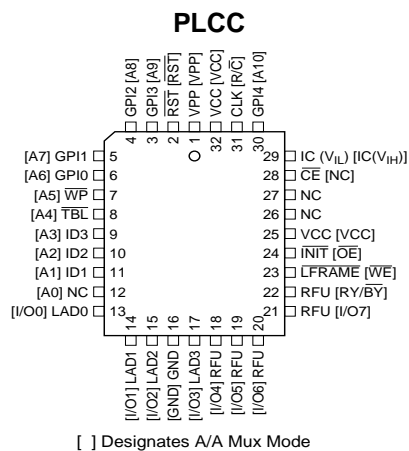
PLCC

GPI2 [A8]
GPI3 [A9]
$\overline{RST}$ [$\overline{RST}$]
VPP [VPP]
VCC [VCC]
CLK [R/$\overline{C}$]
GPI4 [A10]

4
3
2
1
32
31
30

[A7] GPI1 5
[A6] GPI0 6
[A5] $\overline{WP}$ 7
[A4] $\overline{TBL}$ 8
[A3] ID3 9
[A2] ID2 10
[A1] ID1 11
[A0] NC 12
[I/O0] LAD0 13

29 IC ($V_{IL}$) [IC($V_{IH}$)]
28 $\overline{CE}$ [NC]
27 NC
26 NC
25 VCC [VCC]
24 $\overline{INIT}$ [$\overline{OE}$]
23 $\overline{LFRAME}$ [$\overline{WE}$]
22 RFU [RY/$\overline{BY}$]
21 RFU [I/O7]

14
15
16
17
18
19
20

[I/O1] LAD1
[I/O2] LAD2
[GND] GND
[I/O3] LAD3
[I/O4] RFU
[I/O5] RFU
[I/O6] RFU

[ ] Designates A/A Mux Mode